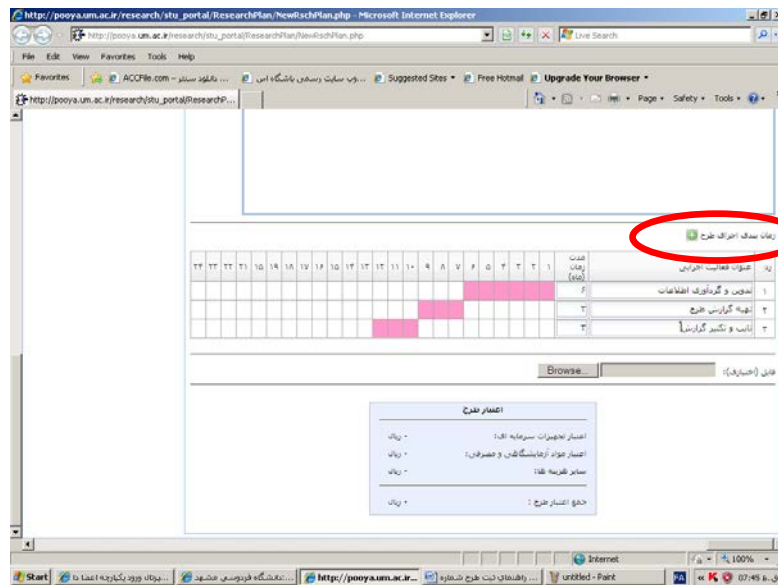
http://pooya.um.ac.ir/research/stu_portal/ResearchPlan/NewRschPlan.php - Microsoft Internet Explorer

http://pooya.um.ac.ir/research/stu_portal/ResearchPlan/NewRschPlan.php

Live Search

File Edit View Favorites Tools Help

Favorites | ACCFile.com – ... دانلود سنتر | ... وب سایت رسمی باشگاه اس | Suggested Sites | Free Hotmail | Upgrade Your Browser

http://pooya.um.ac.ir/research/stu_portal/ResearchP...

Page | Safety | Tools

زمان بندی اجرای طرح

| ردیف | عنوان فعالیت اجرایی | مدت زمان (ماه) | ۱ | ۲ | ۳ | ۴ | ۵ | ۶ | ۷ | ۸ | ۹ | ۱۰ | ۱۱ | ۱۲ | ۱۳ | ۱۴ | ۱۵ | ۱۶ | ۱۷ | ۱۸ | ۱۹ | ۲۰ | ۲۱ | ۲۲ | ۲۳ | ۲۴ |
|---|---|---|---|---|---|---|---|---|---|---|---|---|---|---|---|---|---|---|---|---|---|---|---|---|---|---|
| ۱ | تدوین و گردآوری اطلاعات | ۶ | | | | | | | | | | | | | | | | | | | | | | | | |
| ۲ | تهیه گزارش طرح | ۳ | | | | | | | | | | | | | | | | | | | | | | | | |
| ۳ | تایپ و تکثیر گزارش | ۳ | | | | | | | | | | | | | | | | | | | | | | | | |

فایل (اختیاری): Browse...

اعتبار طرح

اعتبار تجهیزات سرمایه ای: ۰ ریال
اعتبار مواد آزمایشگاهی و مصرفی: ۰ ریال
سایر هزینه ها: ۰ ریال
جمع اعتبار طرح : ۰ ریال

Internet | 100%

Start | ...پرتال ورود یکپارچه اعضا د | ...:دانشگاه فردوسی مشهد | http://pooya.um.ac.ir... | ... راهنمای ثبت طرح شماره | untitled - Paint | FA | 07:45 ب.ظ